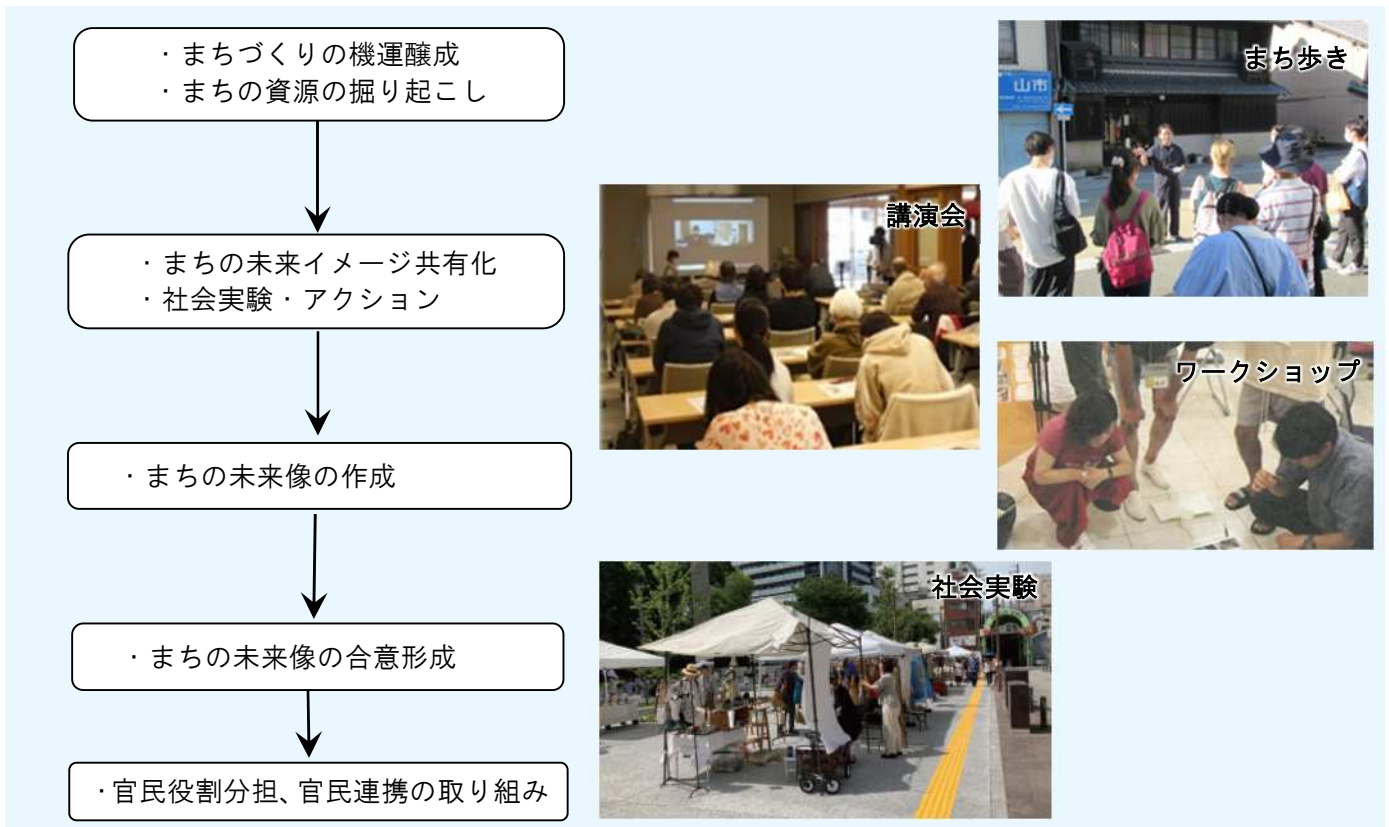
・まちづくりの機運醸成
・まちの資源の掘り起こし

・まちの未来イメージ共有化
・社会実験・アクション

・まちの未来像の作成

・まちの未来像の合意形成

・官民役割分担、官民連携の取り組み

まち歩き

山市

講演会

ワークショップ

社会実験